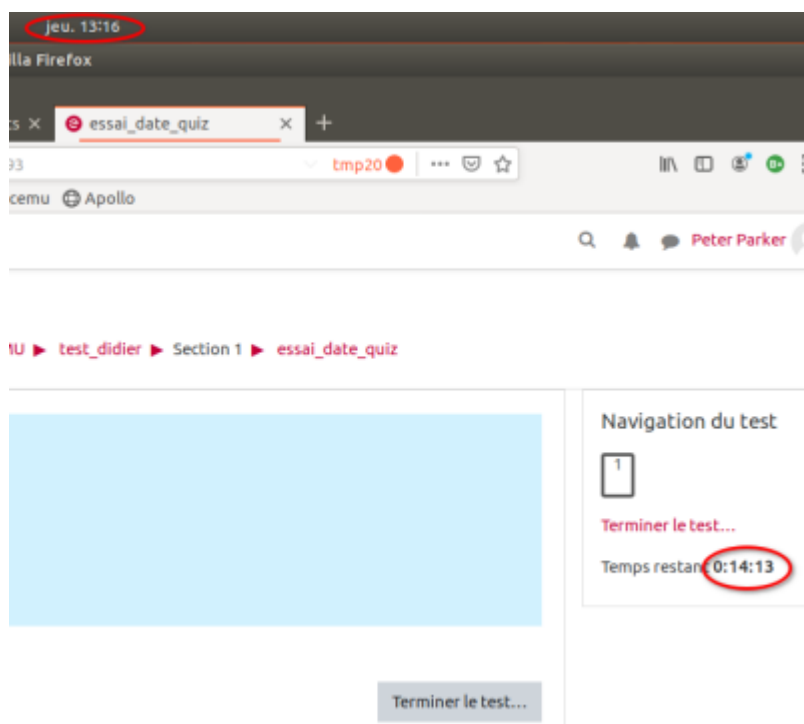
jeu. 13:16

lla Firefox

ts ×

essai_date_quiz ×

+

93

tmp20

cemu Apollo

Peter Parker

MU ▶ test_didier ▶ Section 1 ▶ essai_date_quiz

Navigation du test

1

Terminer le test...

Temps restant 0:14:13

Terminer le test...